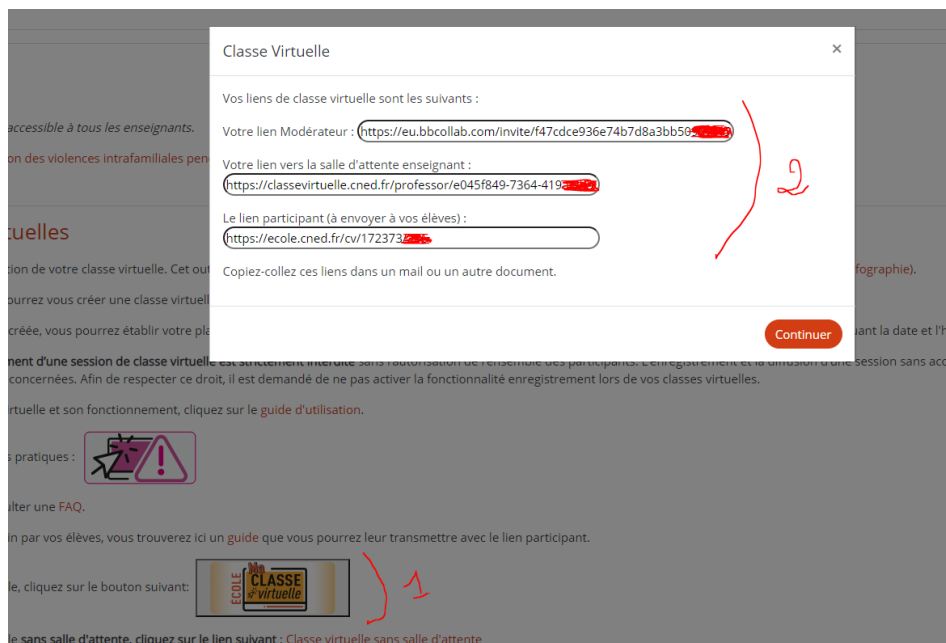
Classe Virtuelle ×

Vos liens de classe virtuelle sont les suivants :

Votre lien Modérateur : https://eu.bbcollab.com/invite/f47cdce936e74b7d8a3bb50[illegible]

Votre lien vers la salle d'attente enseignant :
https://classevirtuelle.cned.fr/professor/e045f849-7364-419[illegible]

Le lien participant (à envoyer à vos élèves) :
https://ecole.cned.fr/cv/172373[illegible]

Copiez-collez ces liens dans un mail ou un autre document.

Continuer

2

accessible à tous les enseignants.

on des violences intrafamiliales pen

tuelles

tion de votre classe virtuelle. Cet out fographie).

ourrez vous créer une classe virtuell

créée, vous pourrez établir votre pla uant la date et l'h

nent d'une session de classe virtuelle est strictement interdite sans l'autorisation de l'ensemble des participants. L'enregistrement et la diffusion d'une session sans acc concernées. Afin de respecter ce droit, il est demandé de ne pas activer la fonctionnalité enregistrement lors de vos classes virtuelles.

rtuelle et son fonctionnement, cliquez sur le guide d'utilisation.

s pratiques :

ulter une FAQ.

in par vos élèves, vous trouverez ici un guide que vous pourrez leur transmettre avec le lien participant.

le, cliquez sur le bouton suivant:

ÉCOLE Ma CLASSE virtuelle

1

le sans salle d'attente, cliquez sur le lien suivant : Classe virtuelle sans salle d'attente